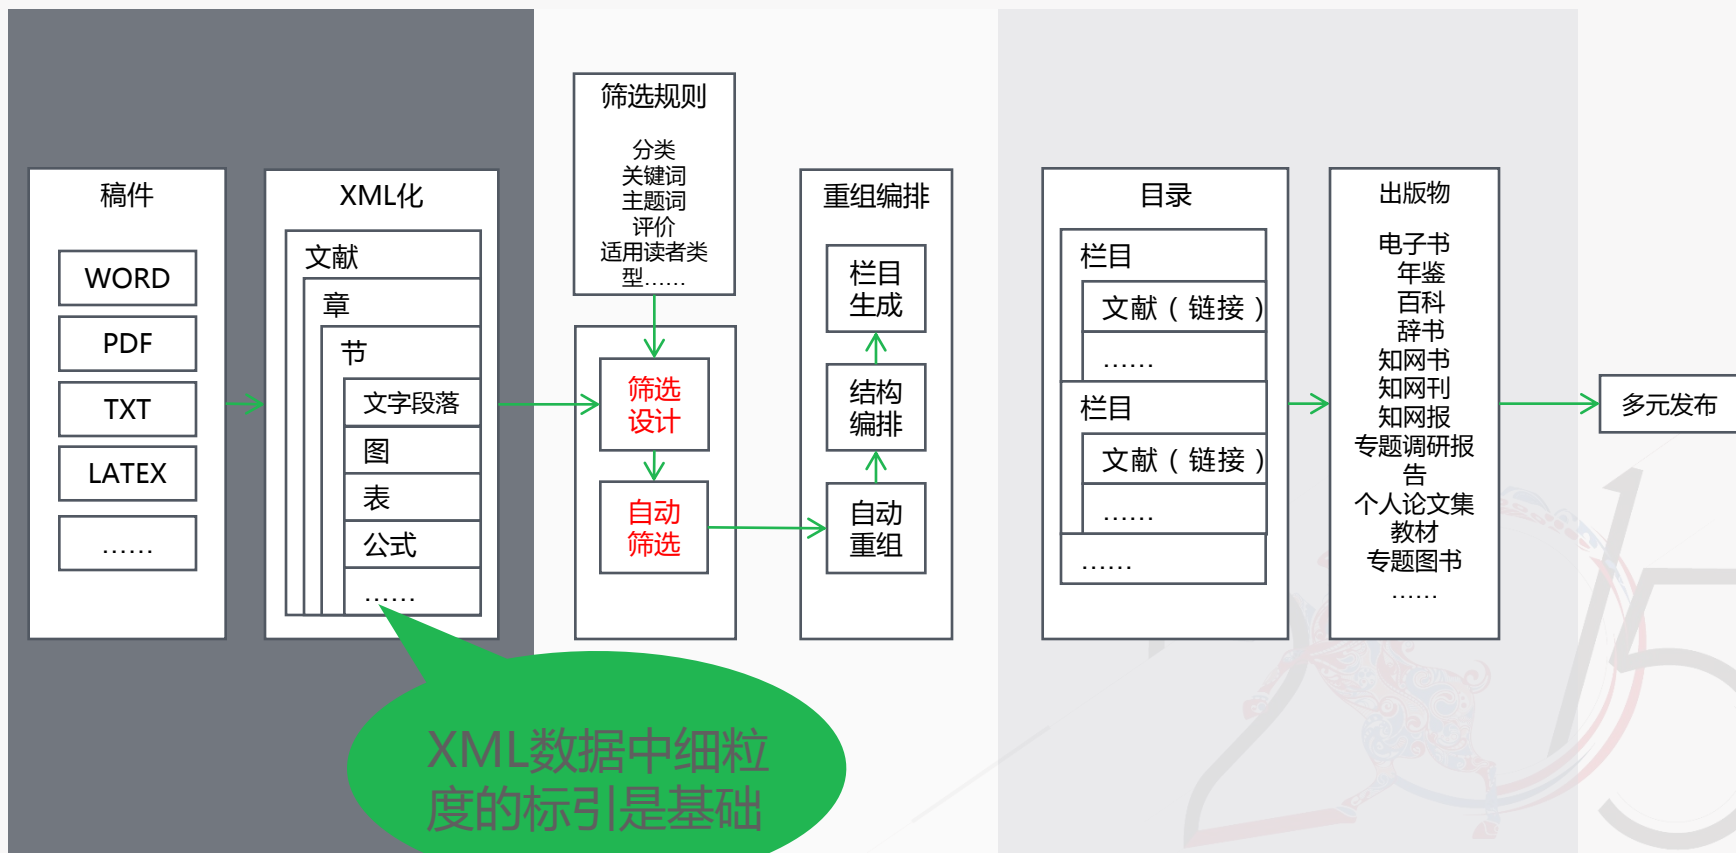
稿件

WORD

PDF

TXT

LATEX

……

XML化

文献

章

节

文字段落

图

表

公式

……

筛选规则

分类
关键词
主题词
评价
适用读者类型……

筛选设计

自动筛选

重组编排

栏目生成

结构编排

自动重组

目录

栏目

文献（链接）

……

栏目

文献（链接）

……

……

出版物

电子书
年鉴
百科
辞书
知网书
知网刊
知网报
专题调研报告
个人论文集
教材
专题图书
……

多元发布

XML数据中细粒度的标引是基础